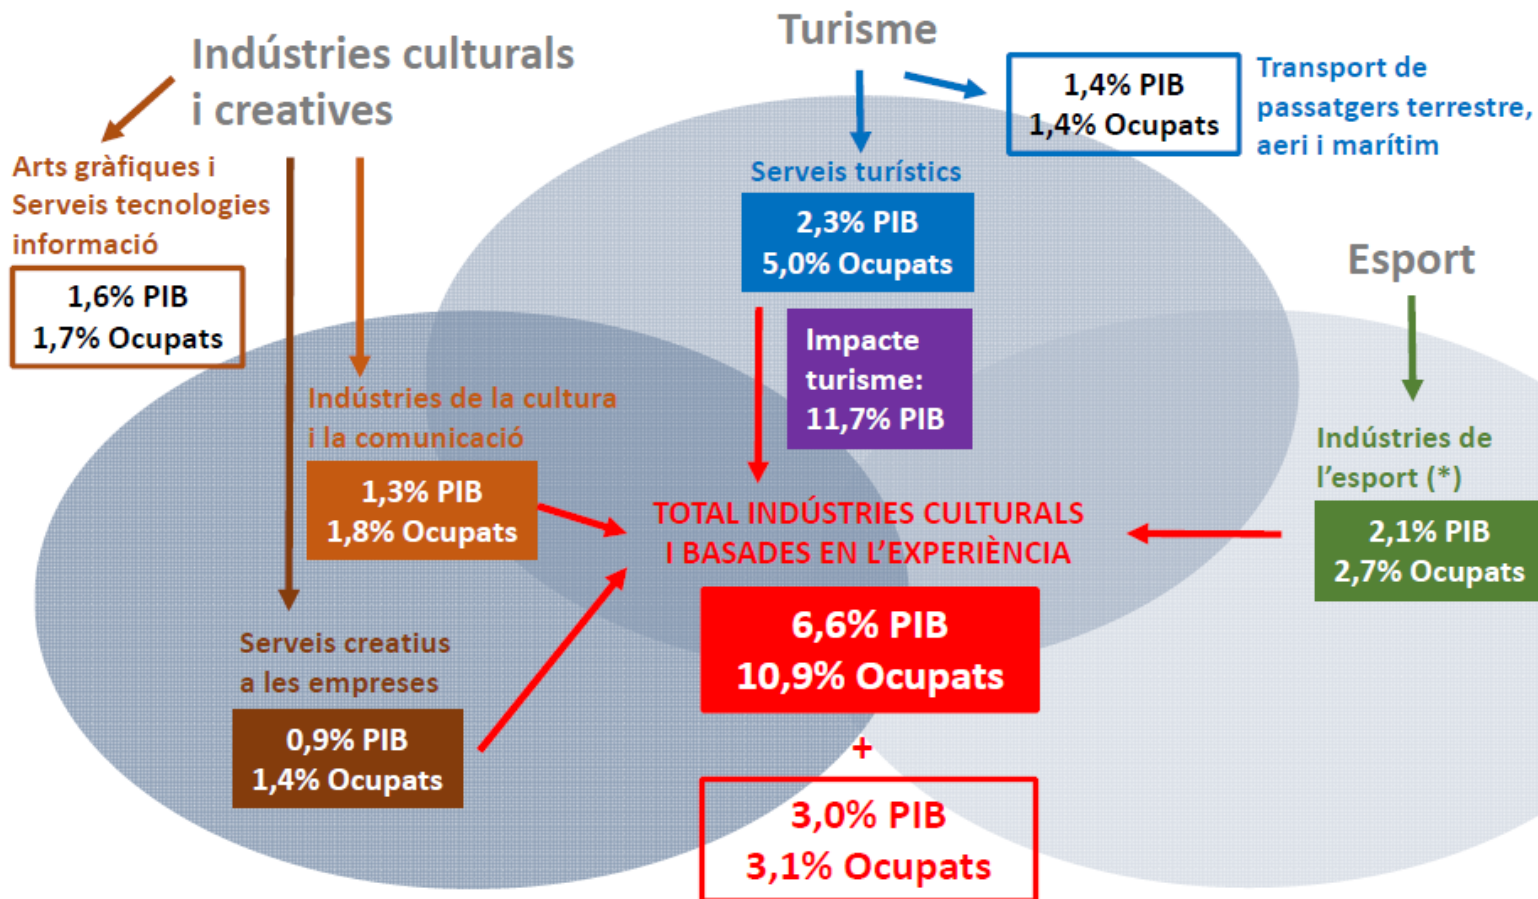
Indústries culturals i creatives

Turisme

1,4% PIB
1,4% Ocupats

Transport de passatgers terrestre, aeri i marítim

Arts gràfiques i Serveis tecnologies informació

1,6% PIB
1,7% Ocupats

Serveis turístics

2,3% PIB
5,0% Ocupats

Esport

Impacte turisme: 11,7% PIB

Indústries de la cultura i la comunicació

1,3% PIB
1,8% Ocupats

Indústries de l'esport (*)

2,1% PIB
2,7% Ocupats

TOTAL INDÚSTRIES CULTURALS I BASADES EN L'EXPERIÈNCIA

6,6% PIB
10,9% Ocupats

Serveis creatius a les empreses

0,9% PIB
1,4% Ocupats

+

3,0% PIB
3,1% Ocupats